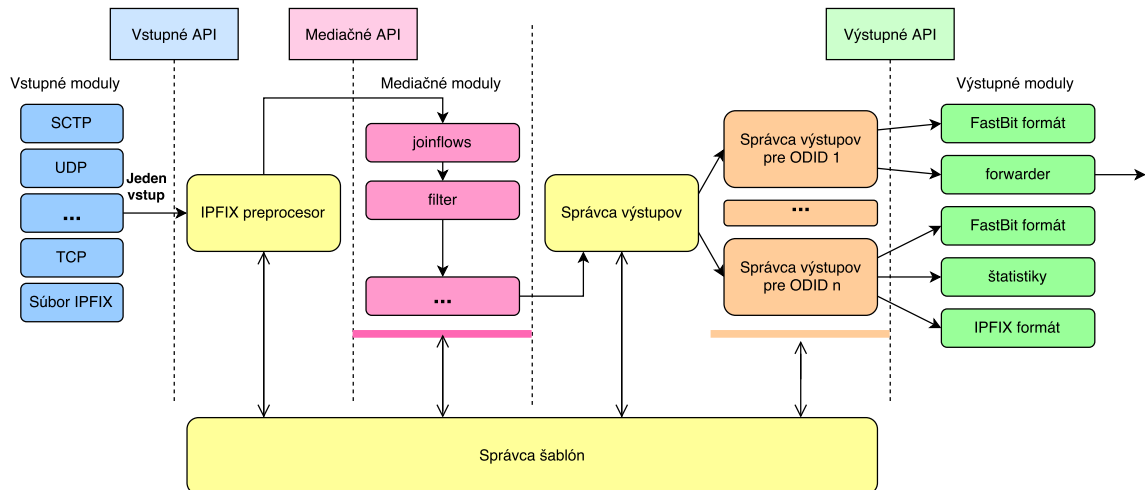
Vstupné API

Mediačné API

Výstupné API

Vstupné moduly

Mediačné moduly

Výstupné moduly

SCTP

UDP

...

TCP

Súbor IPFIX

Jeden vstup

IPFIX preprocesor

joinflows

filter

...

Správca výstupov

Správca výstupov pre ODID 1

...

Správca výstupov pre ODID n

FastBit formát

forwarder

FastBit formát

štatistiky

IPFIX formát

Správca šablón